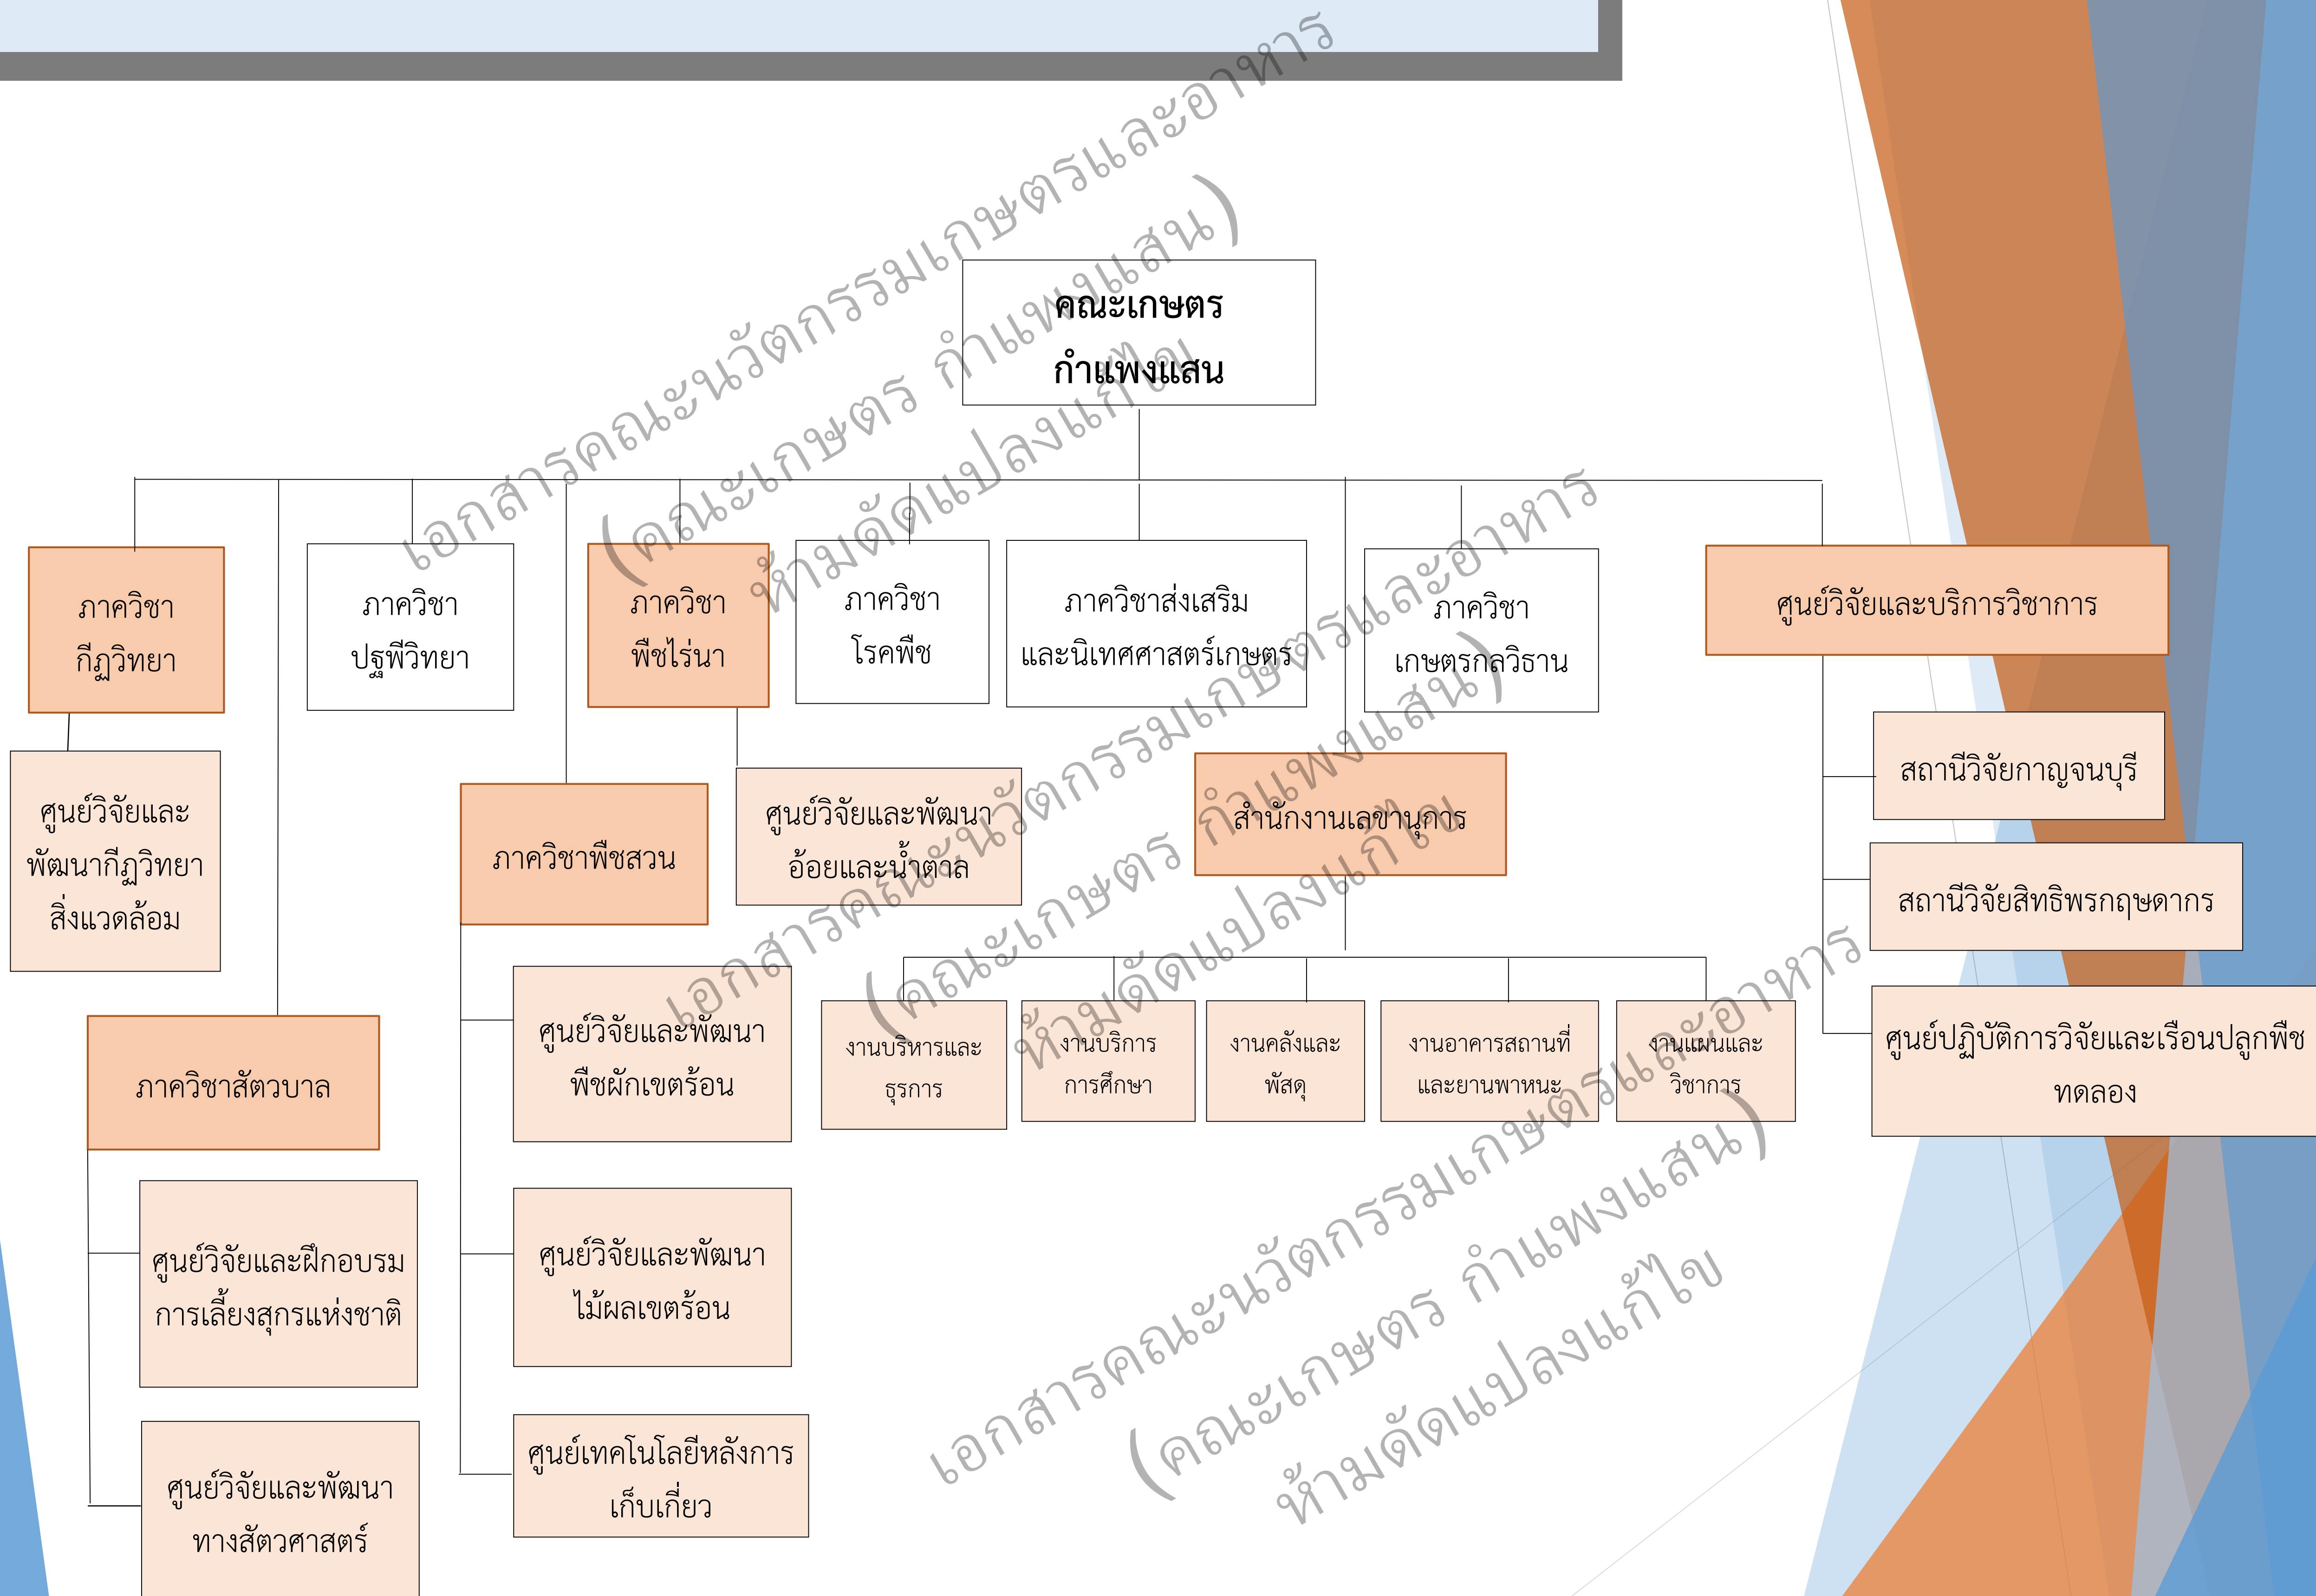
คณะเกษตร กำแพงแสน

ภาควิชากีฏวิทยา

ศูนย์วิจัยและพัฒนากีฏวิทยาสิ่งแวดล้อม

ภาควิชาปฐพีวิทยา

ภาควิชาพืชไร่นา

ศูนย์วิจัยและพัฒนาอ้อยและน้ำตาล

ภาควิชาโรคพืช

ภาควิชาส่งเสริมและนิเทศศาสตร์เกษตร

ภาควิชาเกษตรกลวิธาน

ศูนย์วิจัยและบริการวิชาการ

สถานีวิจัยกาญจนบุรี

สถานีวิจัยสิทธิพรกฤษดากร

ศูนย์ปฏิบัติการวิจัยและเรือนปลูกพืชทดลอง

ภาควิชาพืชสวน

ศูนย์วิจัยและพัฒนาพืชผักเขตร้อน

ศูนย์วิจัยและพัฒนาไม้ผลเขตร้อน

ศูนย์เทคโนโลยีหลังการเก็บเกี่ยว

สำนักงานเลขานุการ

งานบริหารและธุรการ

งานบริการการศึกษา

งานคลังและพัสดุ

งานอาคารสถานที่และยานพาหนะ

งานแผนและวิชาการ

ภาควิชาสัตวบาล

ศูนย์วิจัยและฝึกอบรมการเลี้ยงสุกรแห่งชาติ

ศูนย์วิจัยและพัฒนาทางสัตวศาสตร์

เอกสารคณะนวัตกรรมเกษตรและอาหาร (คณะเกษตร กำแพงแสน) ห้ามดัดแปลงแก้ไข

เอกสารคณะนวัตกรรมเกษตรและอาหาร (คณะเกษตร กำแพงแสน) ห้ามดัดแปลงแก้ไข

เอกสารคณะนวัตกรรมเกษตรและอาหาร (คณะเกษตร กำแพงแสน) ห้ามดัดแปลงแก้ไข